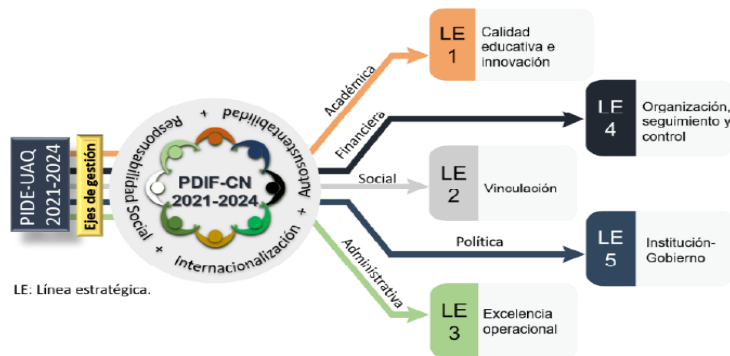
PIDE-UAQ 2021-2024

Ejes de gestión

Responsabilidad Social + Sustentabilidad + Autosustentabilidad + Internacionalización +

PDIF-CN 2021-2024

Académica

LE 1 Calidad educativa e innovación

Financiera

LE 4 Organización, seguimiento y control

Social

LE 2 Vinculación

Política

LE 5 Institución-Gobierno

Administrativa

LE 3 Excelencia operacional

LE: Línea estratégica.